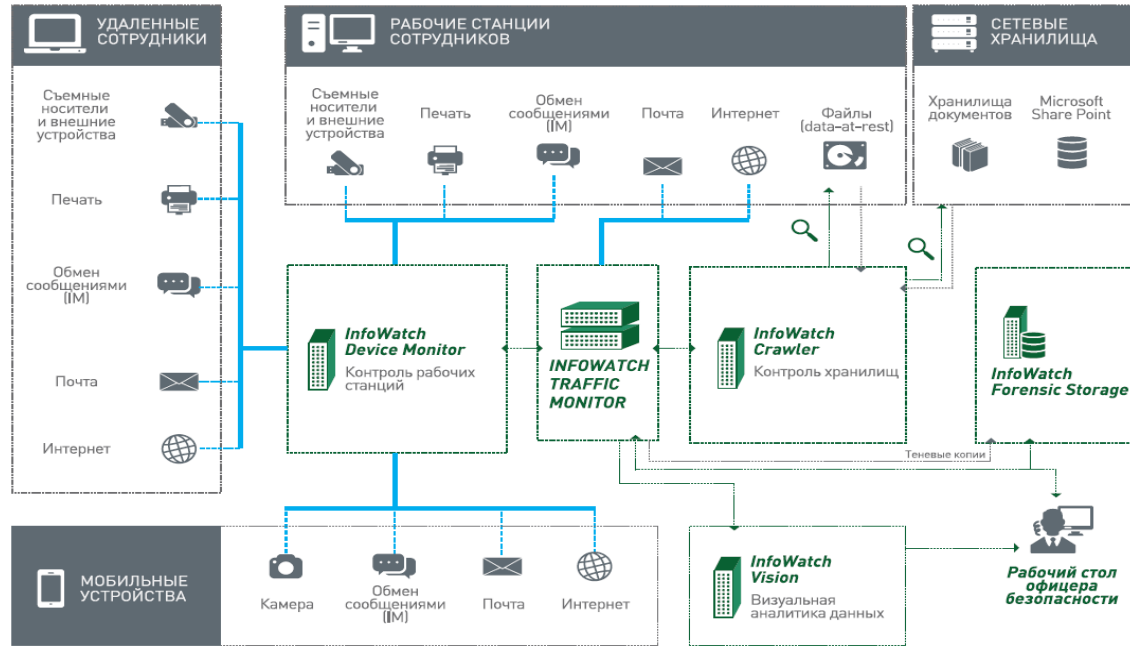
УДАЛЕННЫЕ СОТРУДНИКИ

Съемные носители и внешние устройства

Печать

Обмен сообщениями (IM)

Почта

Интернет

РАБОЧИЕ СТАНЦИИ СОТРУДНИКОВ

Съемные носители и внешние устройства

Печать

Обмен сообщениями (IM)

Почта

Интернет

Файлы (data-at-rest)

СЕТЕВЫЕ ХРАНИЛИЩА

Хранилища документов

Microsoft Share Point

InfoWatch Device Monitor

Контроль рабочих станций

INFOWATCH TRAFFIC MONITOR

InfoWatch Crawler

Контроль хранилищ

InfoWatch Forensic Storage

Теневые копии

МОБИЛЬНЫЕ УСТРОЙСТВА

Камера

Обмен сообщениями (IM)

Почта

Интернет

InfoWatch Vision

Визуальная аналитика данных

Рабочий стол офицера безопасности